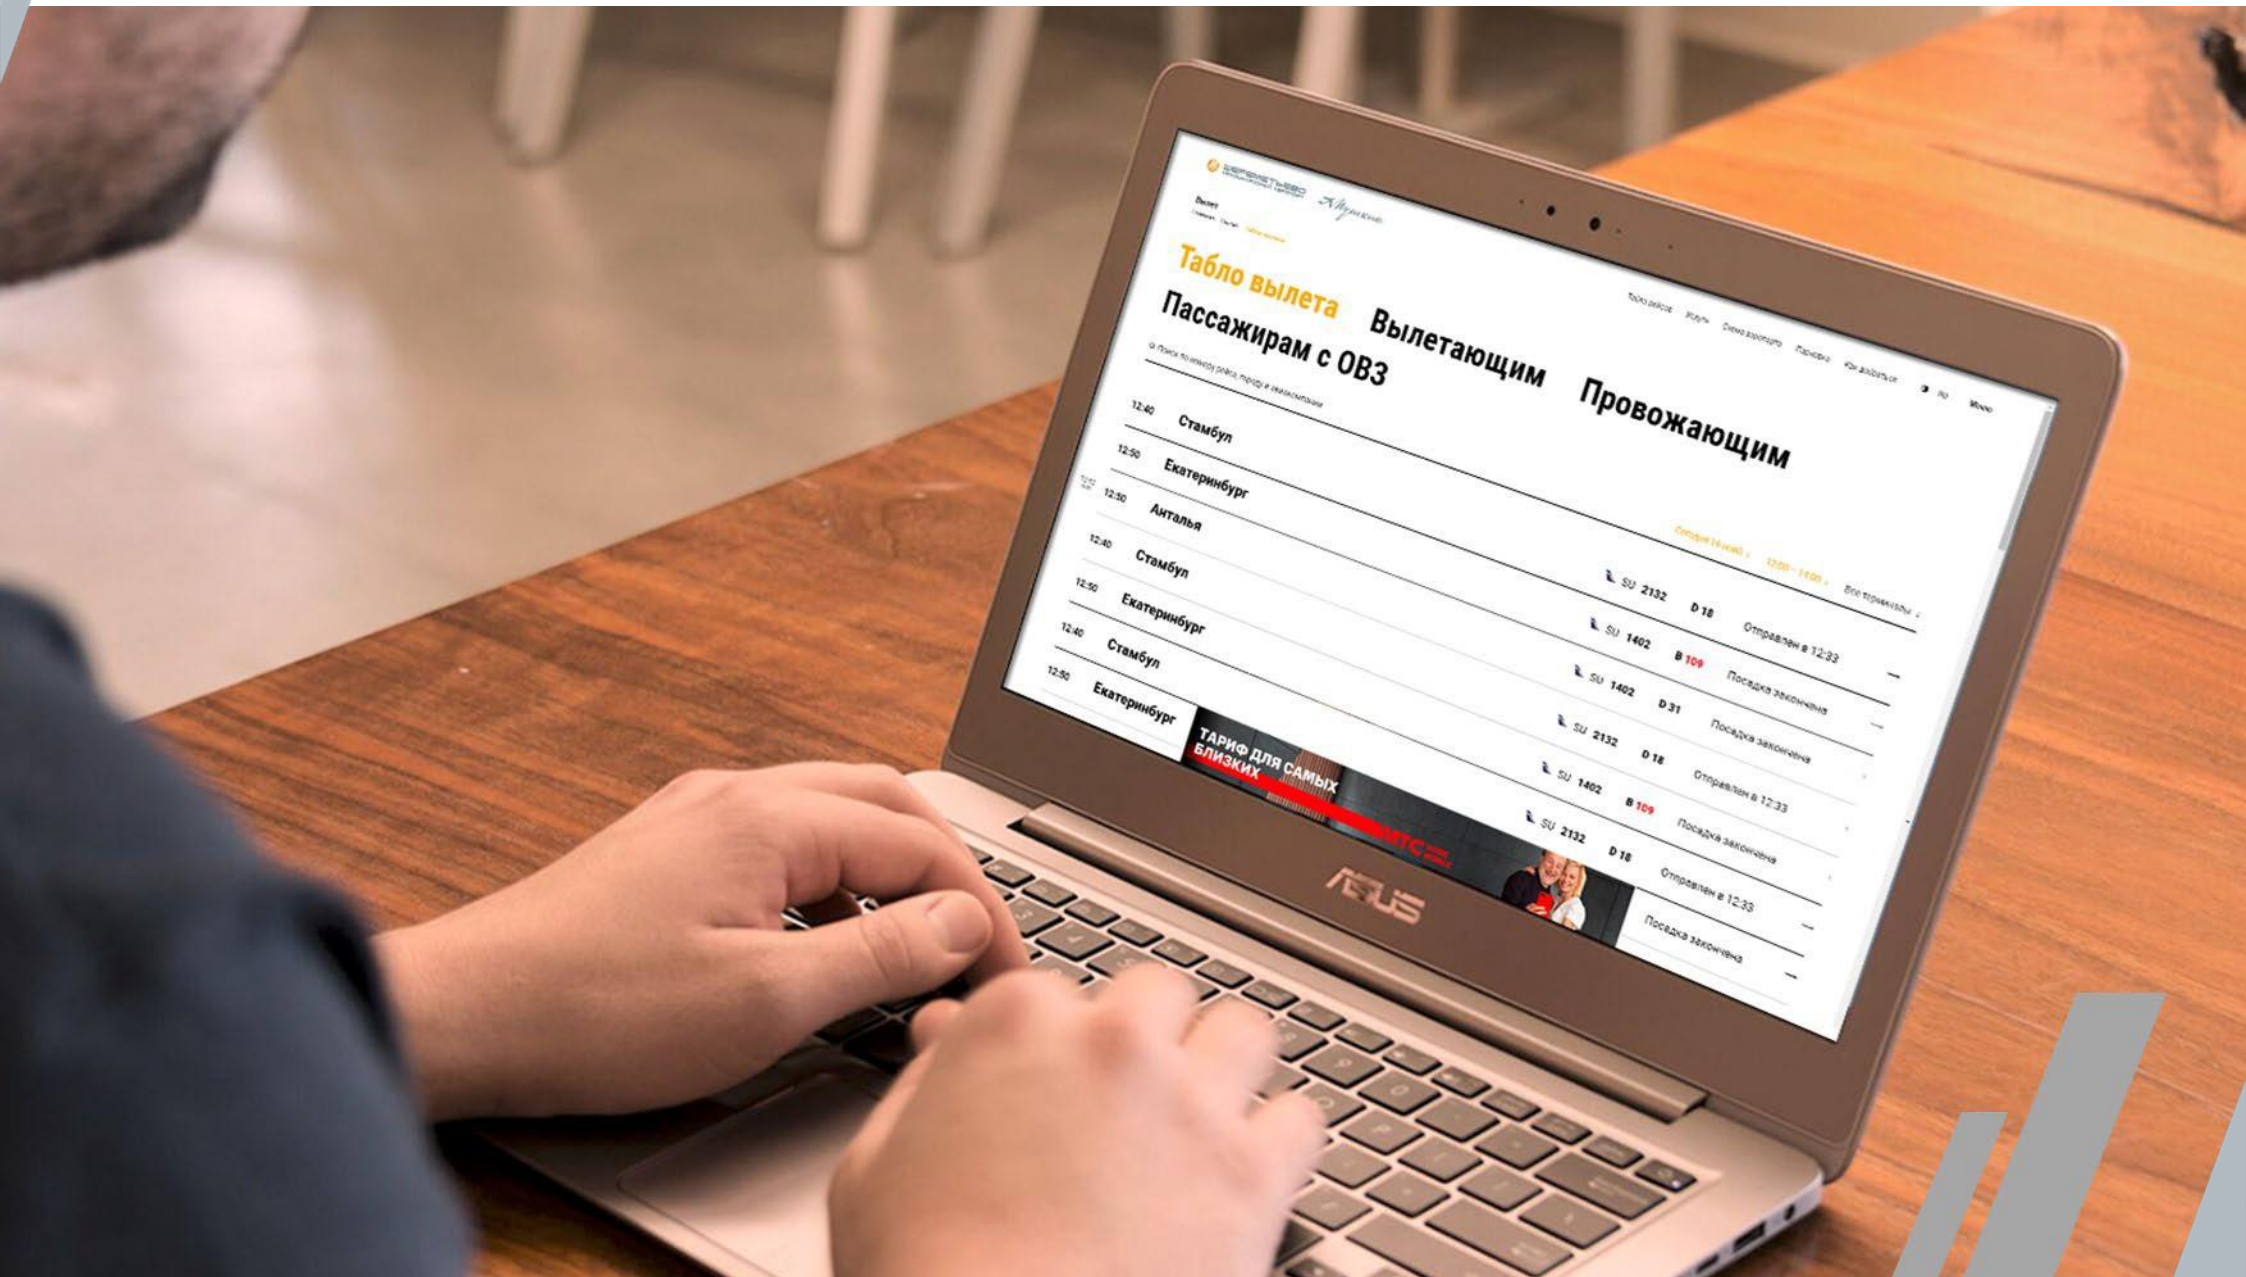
ШЕРЕМЕТЬЕВО

Вылет

Табло вылета

Пассажирам с ОВЗ Вылетающим Провожающим

Табло рейсов Услуги Схема аэропорта Парковка Как добраться

Поиск по номеру рейса, городу и авиакомпании

Сегодня | 12:00 – 14:00 | Все терминалы

| | | | | |
|---|---|---|---|---|
| 12:40 | Стамбул | SU 2132 | D 18 | Отправлен в 12:33 |
| 12:50 | Екатеринбург | SU 1402 | B 109 | Посадка закончена |
| 12:50 | Анталья | SU 1402 | D 31 | Посадка закончена |
| 12:40 | Стамбул | SU 2132 | D 18 | Отправлен в 12:33 |
| 12:50 | Екатеринбург | SU 1402 | B 109 | Посадка закончена |
| 12:40 | Стамбул | SU 2132 | D 18 | Отправлен в 12:33 |
| 12:50 | Екатеринбург | | | Посадка закончена |

ТАРИФ ДЛЯ САМЫХ БЛИЗКИХ

МТС

ASUS